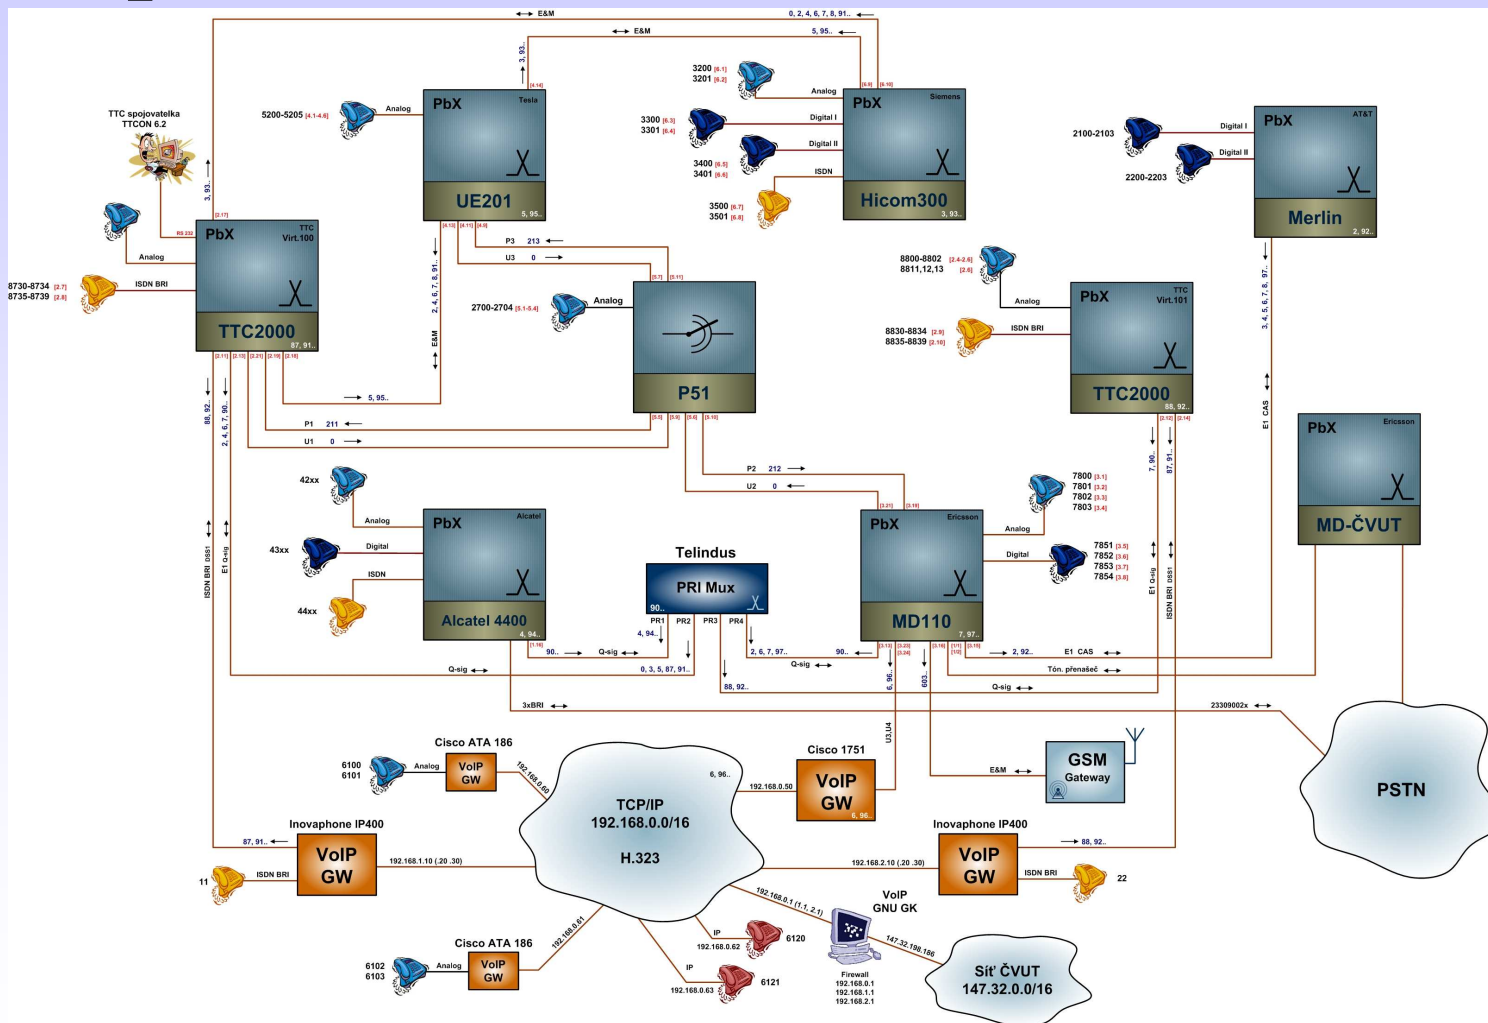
E&M
0, 2, 4, 6, 7, 8, 91..
E&M
5, 95..
3, 93..
[4.14]
[6.9] [6.10]
3200 [6.1]
3201 [6.2]
Analog
PbX
Siemens
3300 [6.3]
3301 [6.4]
Digital I
Digital II
3400 [6.5]
3401 [6.6]
ISDN
3500 [6.7]
3501 [6.8]
Hicom300
3, 93..

5200-5205 [4.1-4.6]
Analog
PbX
Tesla
UE201
5, 95..

TTC spojovatelka
TTCON 6.2
3, 93..
[2.17]
RS 232
PbX
TTC
Virt.100
Analog
8730-8734 [2.7]
8735-8739 [2.8]
ISDN BRI
TTC2000
87, 91..
[2.11] [2.13] [2.21] [2.19] [2.16]

[4.13] [4.11] [4.8]
P3 213
U3 0
2, 4, 6, 7, 8, 91..
E&M
[5.7] [5.11]
2700-2704 [5.1-5.4]
Analog
P51
[5.8] [5.9] [5.6] [5.10]
5, 95..
P1 211
U1 0
88, 92..
2, 4, 6, 7, 90..

2100-2103
Digital I
Digital II
2200-2203
PbX
AT&T
Merlin
2, 92..
3, 4, 5, 6, 7, 8, 97..
E1 CAS

8800-8802 [2.4-2.6]
8811,12,13 [2.6]
Analog
PbX
TTC
Virt.101
8830-8834 [2.9]
8835-8839 [2.10]
ISDN BRI
TTC2000
88, 92..
[2.12] [2.14]
7, 90..
87, 91..

PbX
Ericsson
MD-ČVUT

P2 212
U2 0
[3.21] [3.19]

42xx
Analog
PbX
Alcatel
43xx
Digital
ISDN
44xx
Alcatel 4400
4, 94..
[1.16]

Telindus
PRI Mux
90..
PR1
PR2
PR3
PR4
4, 94..

7800 [3.1]
7801 [3.2]
7802 [3.3]
7803 [3.4]
Analog
PbX
Ericsson
Digital
7851 [3.5]
7852 [3.6]
7853 [3.7]
7854 [3.8]
MD110
7, 97..
[3.13] [3.23] [3.24] [3.16] [1/1] [1/2] [3.15]
E1 Q-sig
ISDN BRI 0S81

ISDN BRI 0S81
E1 Q-sig
90..
Q-sig
2, 6, 7, 97..
Q-sig
90..
2, 92..
E1 CAS
Tón. přenašeč
Q-sig
0, 3, 5, 87, 91..
Q-sig
88, 92..
6, 96..
603..
3xBRI
23309002x

Cisco ATA 186
6100
6101
Analog
VoIP
GW
192.168.0.60
6, 96..
Cisco 1751
VoIP
GW
192.168.0.50
6, 96..
U3,U4
E&M
GSM
Gateway
PSTN

TCP/IP
192.168.0.0/16
H.323

Inovaphone IP400
87, 91..
VoIP
GW
192.168.1.10 (.20 .30)
11
ISDN BRI

Inovaphone IP400
88, 92..
VoIP
GW
192.168.2.10 (.20 .30)
ISDN BRI
22

192.168.0.1 (1.1, 2.1)
VoIP
GNU GK
147.32.198.186
IP
192.168.0.62
6120
IP
192.168.0.63
6121
Firewall
192.168.0.1
192.168.1.1
192.168.2.1
Síť ČVUT
147.32.0.0/16

Cisco ATA 186
6102
6103
Analog
VoIP
GW
192.168.0.61